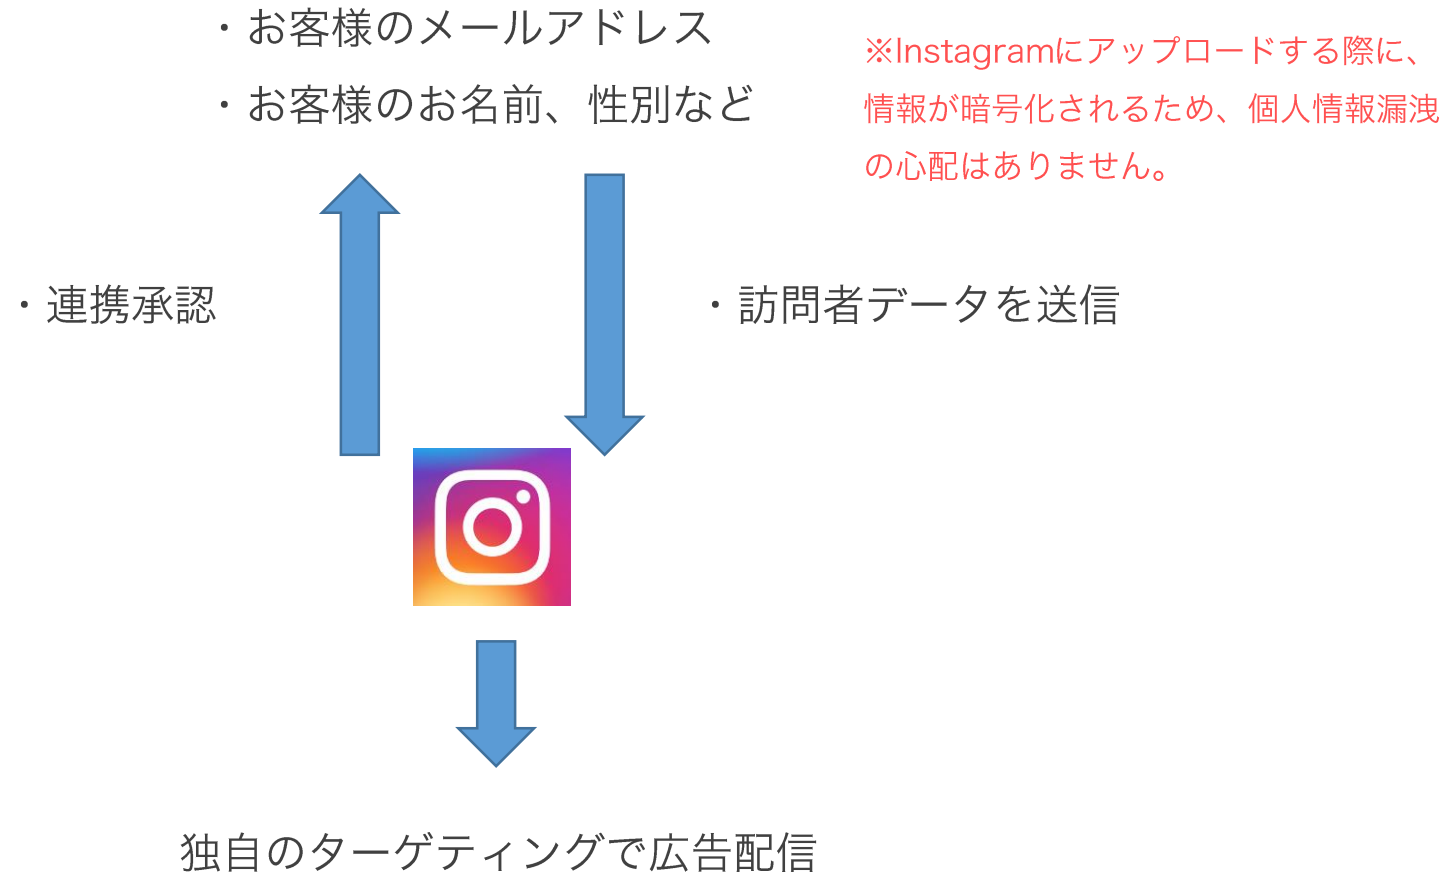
・お客様のメールアドレス
・お客様のお名前、性別など

※Instagramにアップロードする際に、情報が暗号化されるため、個人情報漏洩の心配はありません。

・連携承認

・訪問者データを送信

独自のターゲティングで広告配信